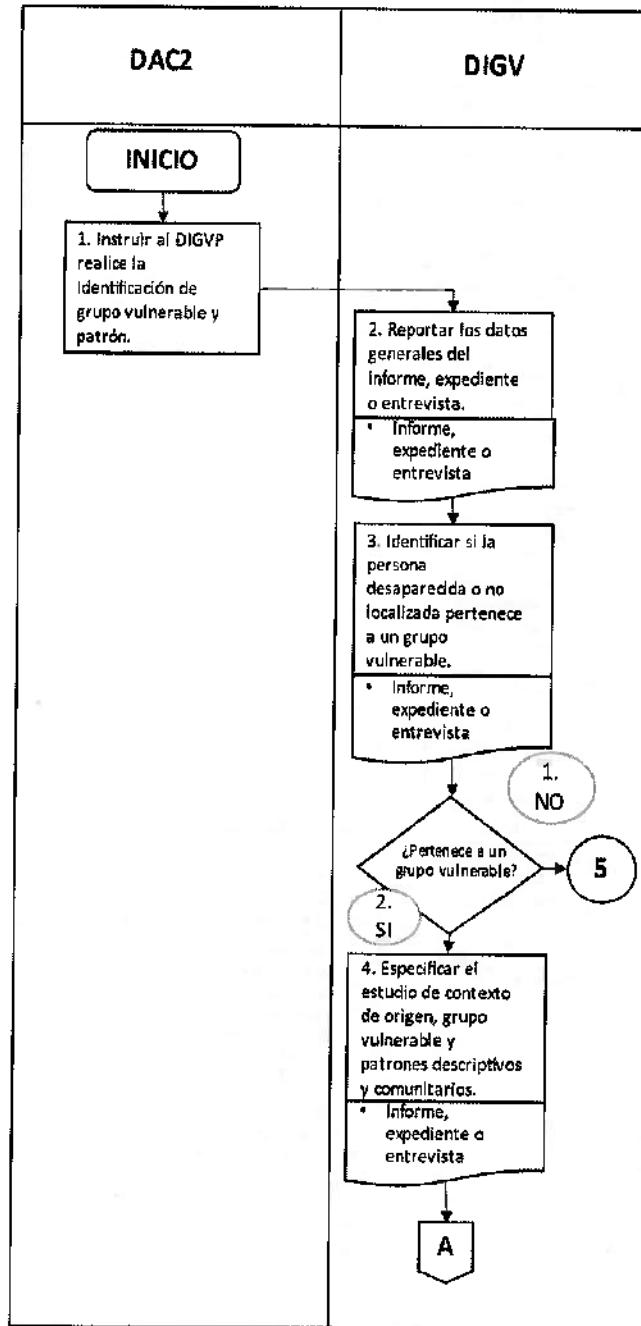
| DAC2 | DIGV |
|---|---|

INICIO

1. Instruir al DIGVP realice la Identificación de grupo vulnerable y patrón.

2. Reportar los datos generales del informe, expediente o entrevista.

• Informe, expediente o entrevista

3. Identificar si la persona desaparecida o no localizada pertenece a un grupo vulnerable.

• Informe, expediente o entrevista

1. NO

¿Pertenece a un grupo vulnerable?

5

2. SI

4. Especificar el estudio de contexto de origen, grupo vulnerable y patrones descriptivos y comunitarios.

• Informe, expediente o entrevista

A